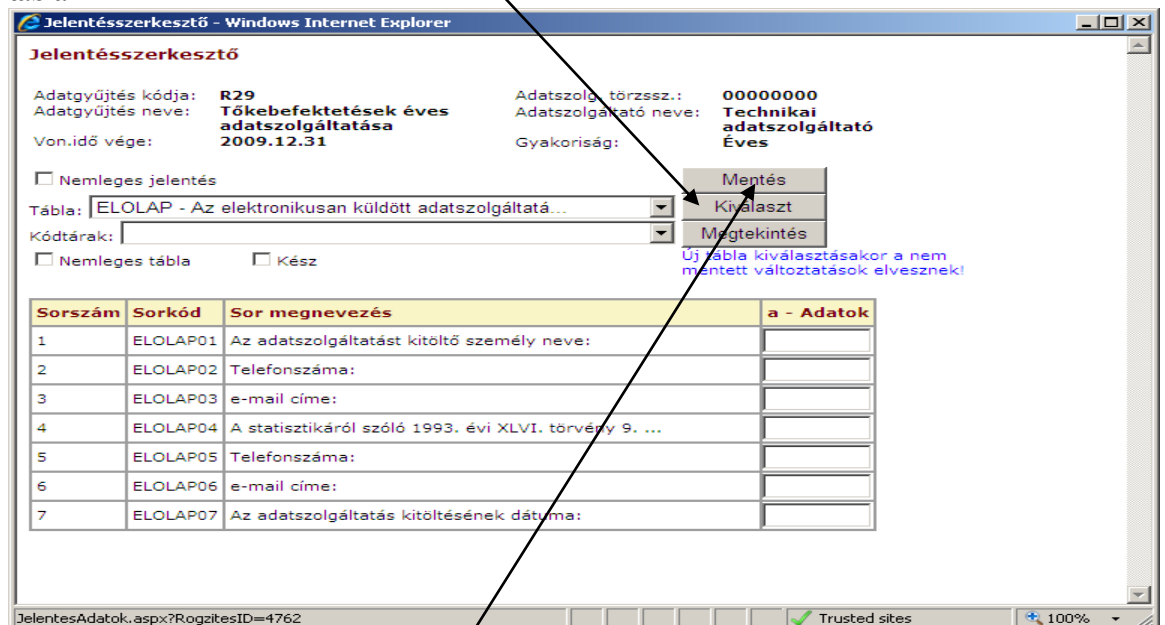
Jelentésszerkesztő - Windows Internet Explorer

Jelentésszerkesztő

Adatgyűjtés kódja: R29
Adatgyűjtés neve: Tőkebefektetések éves adatszolgáltatása
Von.idő vége: 2009.12.31

Adatszolg. törzssz.: 00000000
Adatszolgáltató neve: Technikai adatszolgáltató
Gyakoriság: Éves

Nemleges jelentés

Mentés

Tábla: ELOLAP - Az elektronikusan küldött adatszolgáltatá...

Kiválaszt

Kódtárak:

Megtekintés

Nemleges tábla
Kész

Új tábla kiválasztásakor a nem mentett változtatások elvesznek!

| Sorszám | Sorkód | Sor megnevezés | a - Adatok |
|---|---|---|---|
| 1 | ELOLAP01 | Az adatszolgáltatást kitöltő személy neve: | |
| 2 | ELOLAP02 | Telefonszáma: | |
| 3 | ELOLAP03 | e-mail címe: | |
| 4 | ELOLAP04 | A statisztikáról szóló 1993. évi XLVI. törvény 9. ... | |
| 5 | ELOLAP05 | Telefonszáma: | |
| 6 | ELOLAP06 | e-mail címe: | |
| 7 | ELOLAP07 | Az adatszolgáltatás kitöltésének dátuma: | |

JelentesAdatok.aspx?RogzitesID=4762
Trusted sites
100%